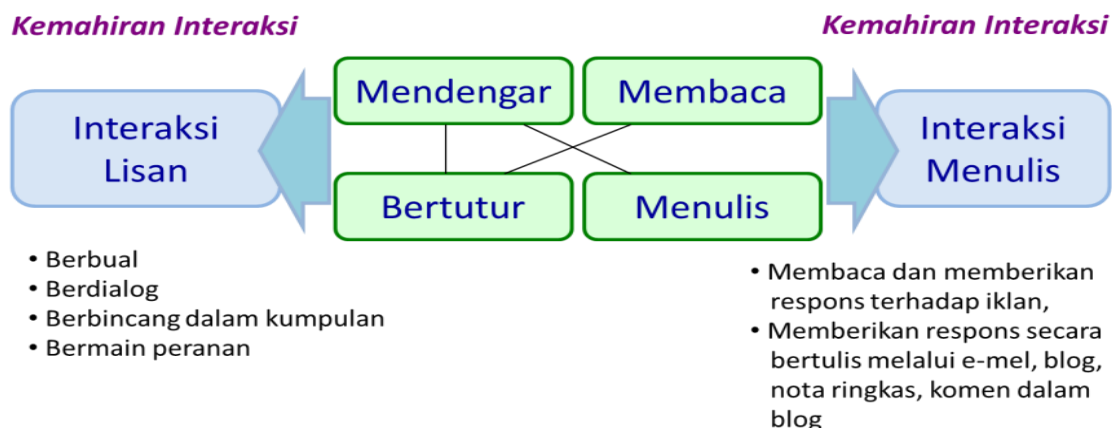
Kemahiran Interaksi

Kemahiran Interaksi

Interaksi Lisan

Mendengar

Membaca

Bertutur

Menulis

Interaksi Menulis

• Berbual
• Berdialog
• Berbincang dalam kumpulan
• Bermain peranan

• Membaca dan memberikan respons terhadap iklan,
• Memberikan respons secara bertulis melalui e-mel, blog, nota ringkas, komen dalam blog